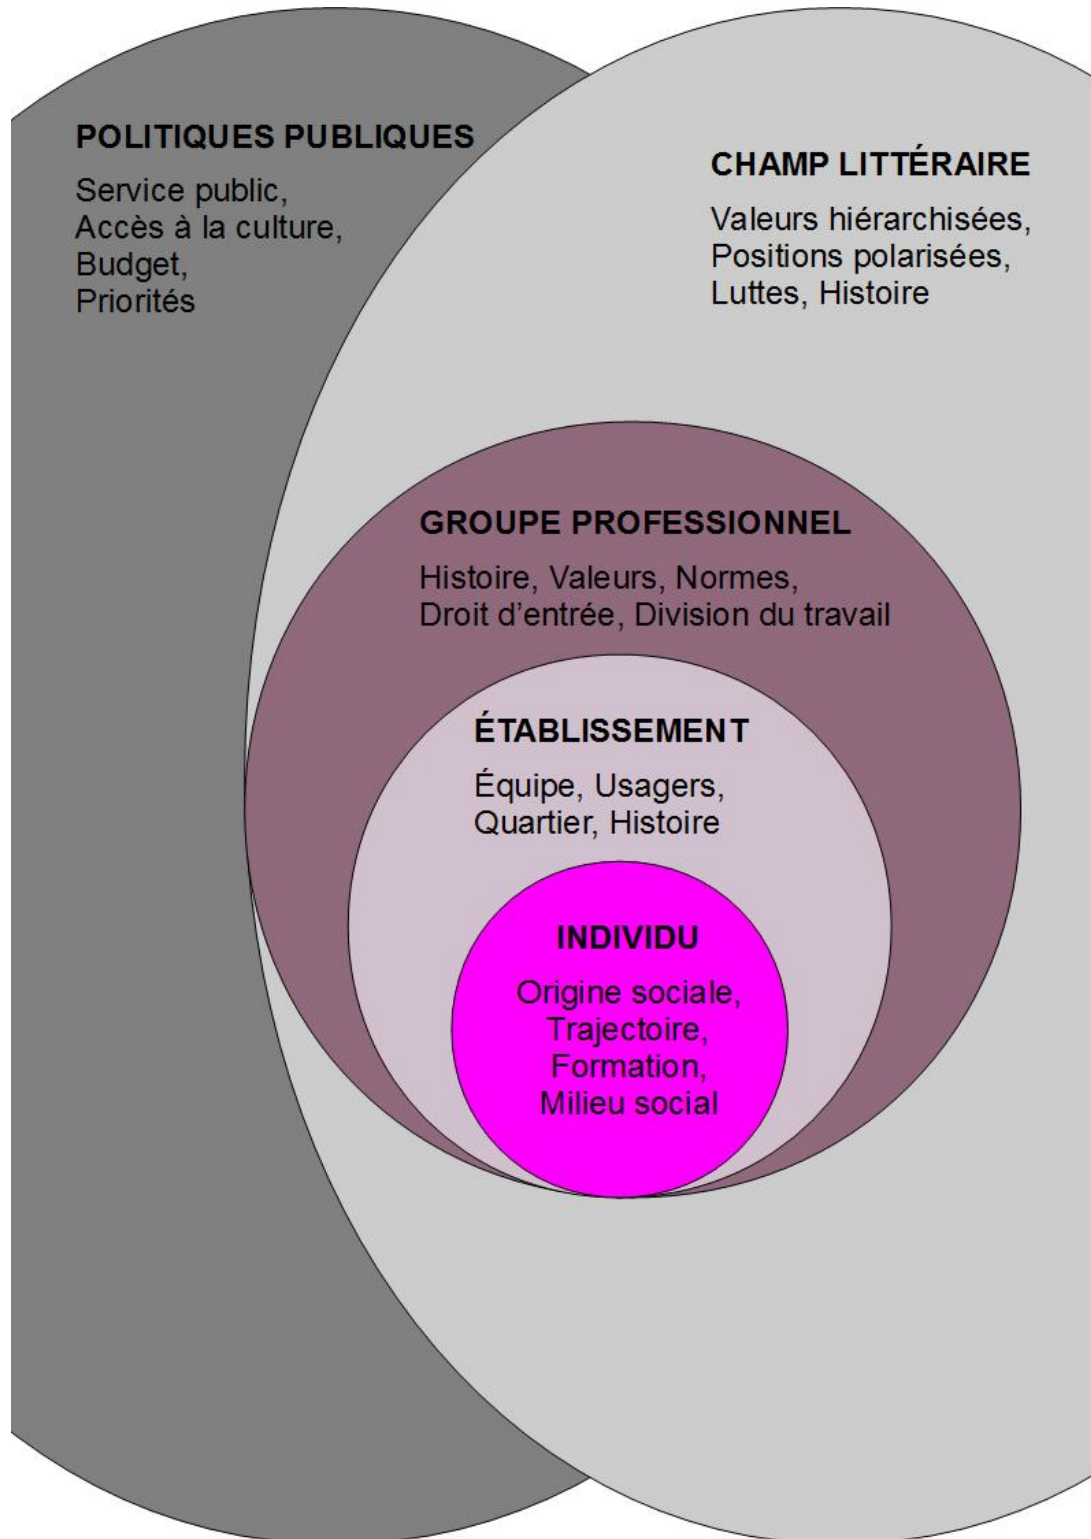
POLITIQUES PUBLIQUES

Service public,
Accès à la culture,
Budget,
Priorités

CHAMP LITTÉRAIRE

Valeurs hiérarchisées,
Positions polarisées,
Luttes, Histoire

GROUPE PROFESSIONNEL

Histoire, Valeurs, Normes,
Droit d'entrée, Division du travail

ÉTABLISSEMENT

Équipe, Usagers,
Quartier, Histoire

INDIVIDU

Origine sociale,
Trajectoire,
Formation,
Milieu social